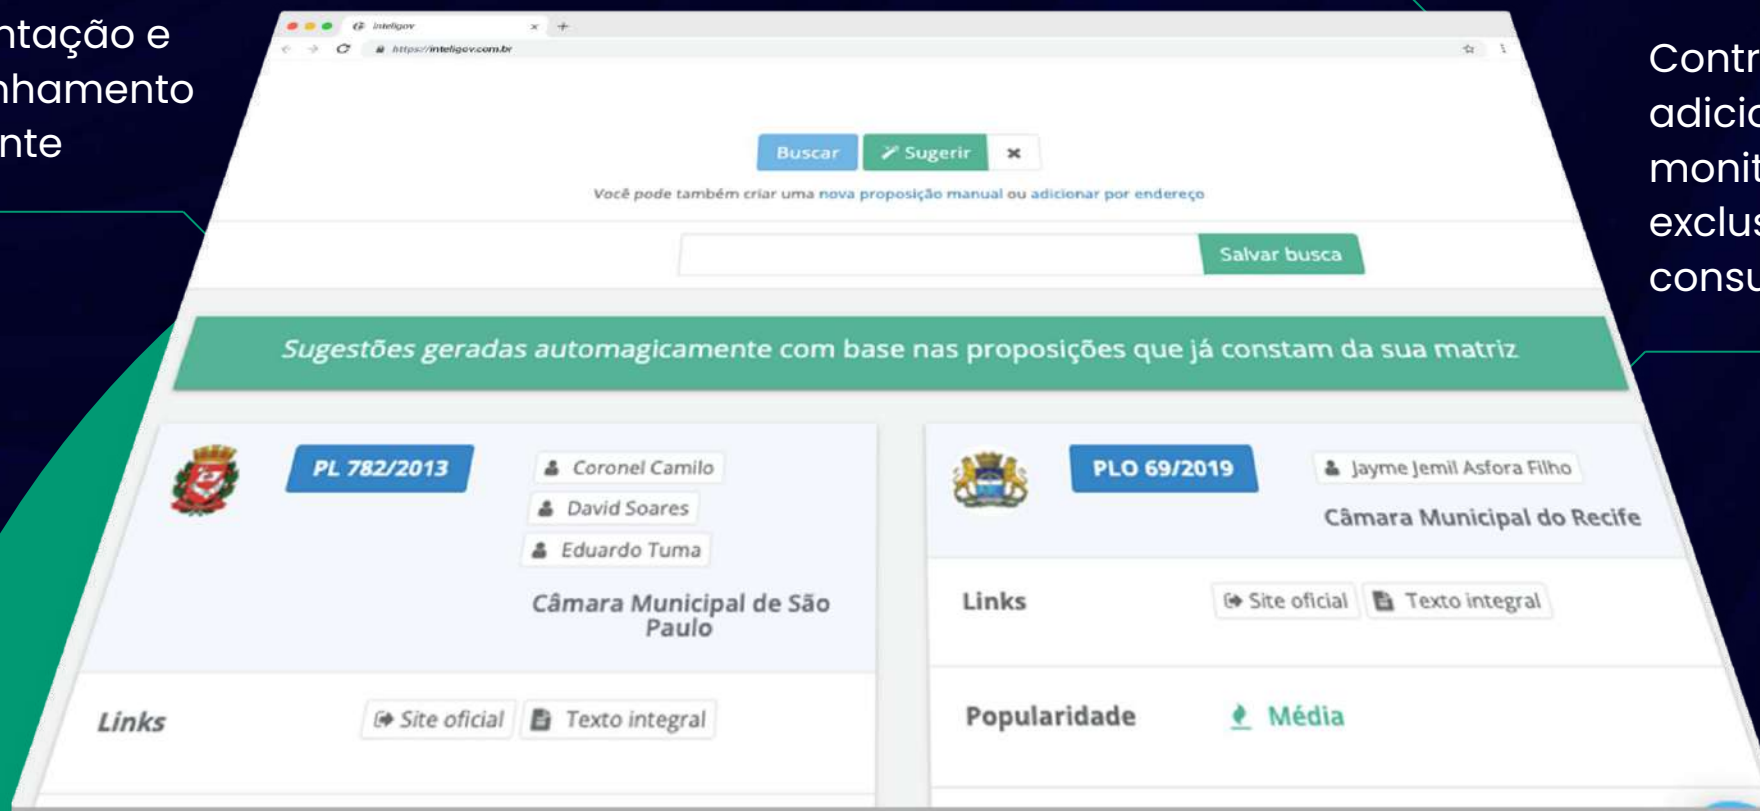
ntação e
nhamento
nte

inteligov
https://inteligov.com.br

Buscar
Sugerir
×

Você pode também criar uma nova proposição manual ou adicionar por endereço

Salvar busca

Sugestões geradas automagicamente com base nas proposições que já constam da sua matriz

PL 782/2013

Coronel Camilo
David Soares
Eduardo Tuma

Câmara Municipal de São Paulo

Links
Site oficial
Texto integral

PLO 69/2019

Jayme Jemil Asfora Filho

Câmara Municipal do Recife

Links
Site oficial
Texto integral

Popularidade
Média

Contr
adicio
monit
exclus
consu